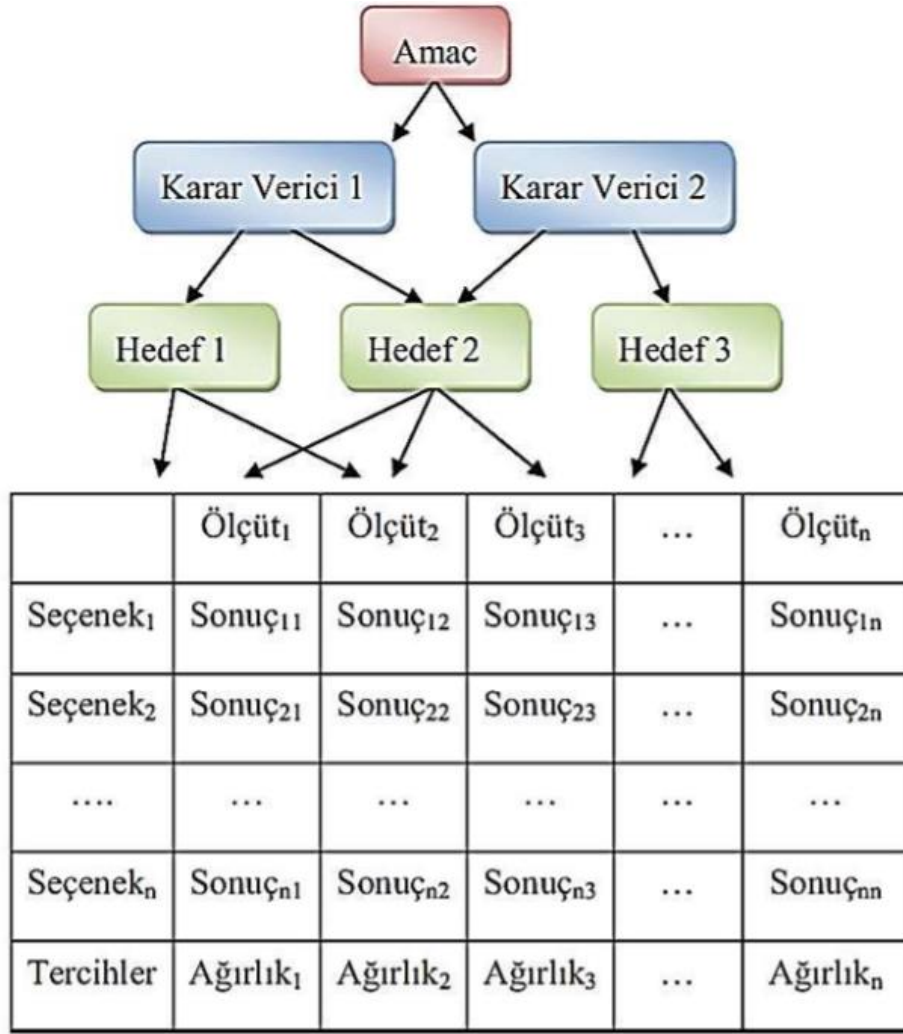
Amaç

Karar Verici 1

Karar Verici 2

Hedef 1

Hedef 2

Hedef 3

| | Ölçüt$_1$ | Ölçüt$_2$ | Ölçüt$_3$ | … | Ölçüt$_n$ |
|---|---|---|---|---|---|
| Seçenek$_1$ | Sonuç$_{11}$ | Sonuç$_{12}$ | Sonuç$_{13}$ | … | Sonuç$_{1n}$ |
| Seçenek$_2$ | Sonuç$_{21}$ | Sonuç$_{22}$ | Sonuç$_{23}$ | … | Sonuç$_{2n}$ |
| …. | … | … | … | … | … |
| Seçenek$_n$ | Sonuç$_{n1}$ | Sonuç$_{n2}$ | Sonuç$_{n3}$ | … | Sonuç$_{nn}$ |
| Tercihler | Ağırlık$_1$ | Ağırlık$_2$ | Ağırlık$_3$ | … | Ağırlık$_n$ |